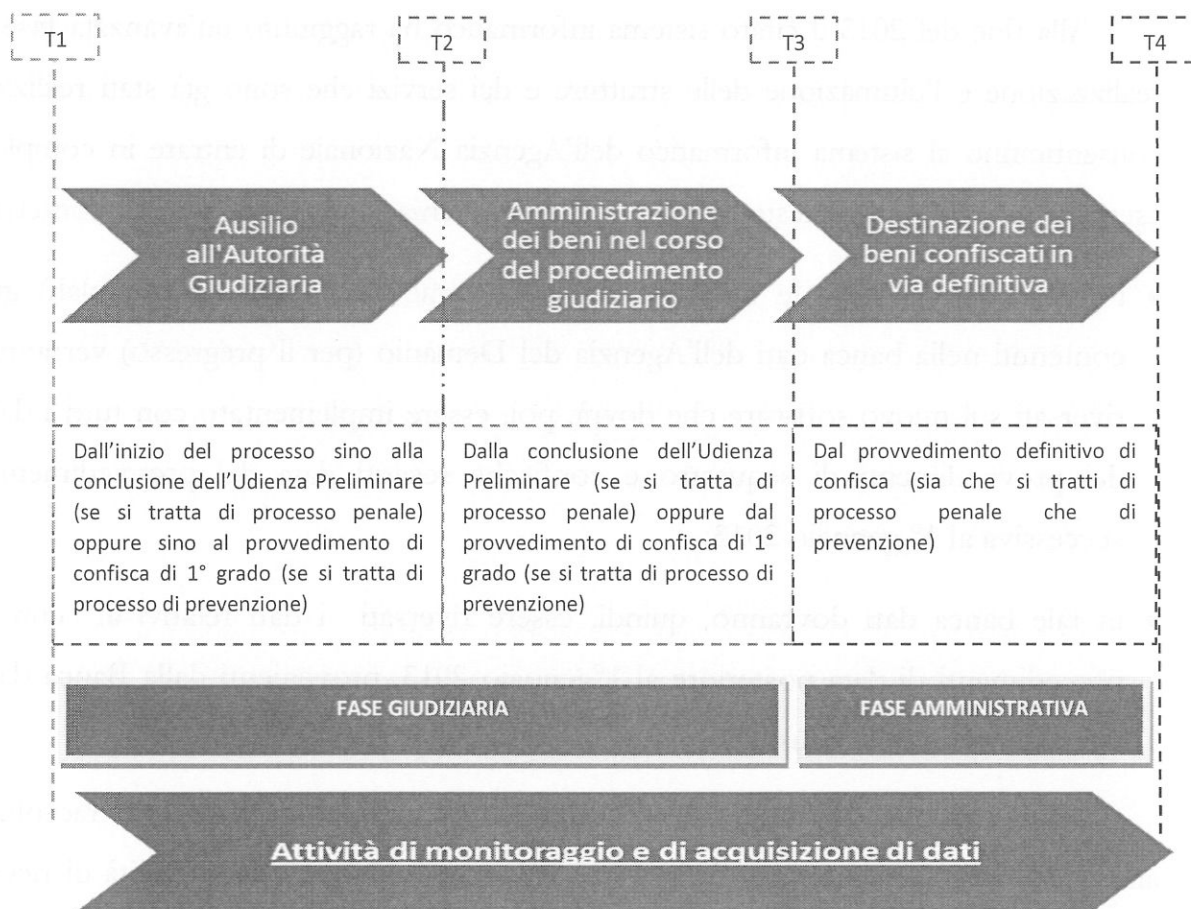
T1

T2

T3

T4

Ausilio all'Autorità Giudiziaria

Amministrazione dei beni nel corso del procedimento giudiziario

Destinazione dei beni confiscati in via definitiva

Dall'inizio del processo sino alla conclusione dell'Udienza Preliminare (se si tratta di processo penale) oppure sino al provvedimento di confisca di 1° grado (se si tratta di processo di prevenzione)

Dalla conclusione dell'Udienza Preliminare (se si tratta di processo penale) oppure dal provvedimento di confisca di 1° grado (se si tratta di processo di prevenzione)

Dal provvedimento definitivo di confisca (sia che si tratti di processo penale che di prevenzione)

FASE GIUDIZIARIA

FASE AMMINISTRATIVA

Attività di monitoraggio e di acquisizione di dati